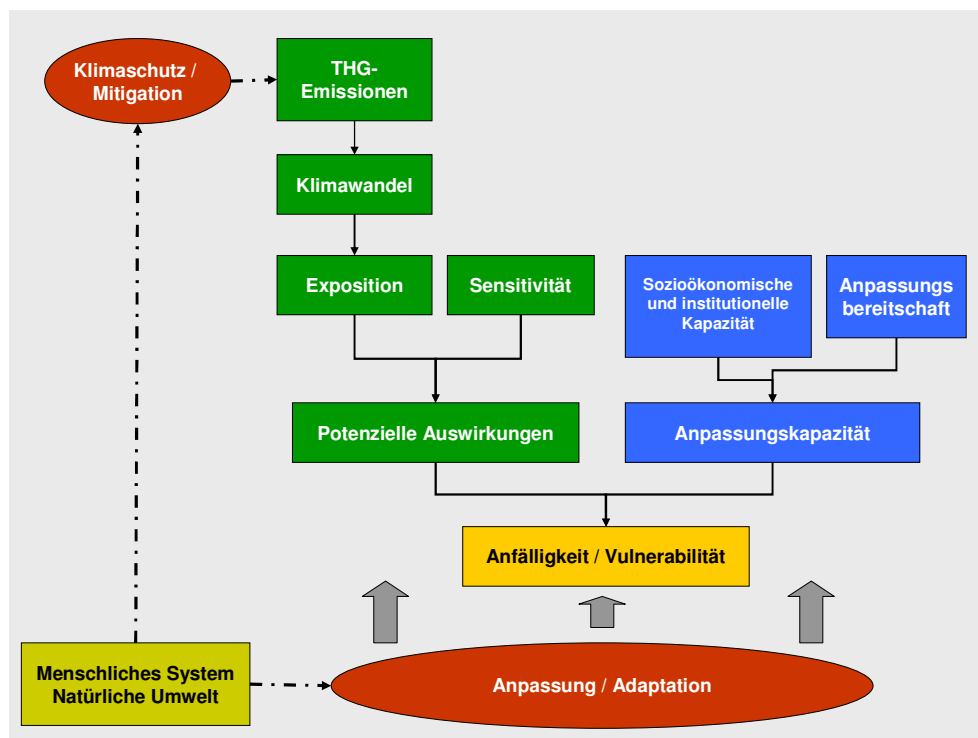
Klimaschutz / Mitigation

THG-Emissionen

Klimawandel

Exposition

Sensitivität

Sozioökonomische und institutionelle Kapazität

Anpassungs bereitschaft

Potenzielle Auswirkungen

Anpassungskapazität

Anfälligkeit / Vulnerabilität

Menschliches System Natürliche Umwelt

Anpassung / Adaptation